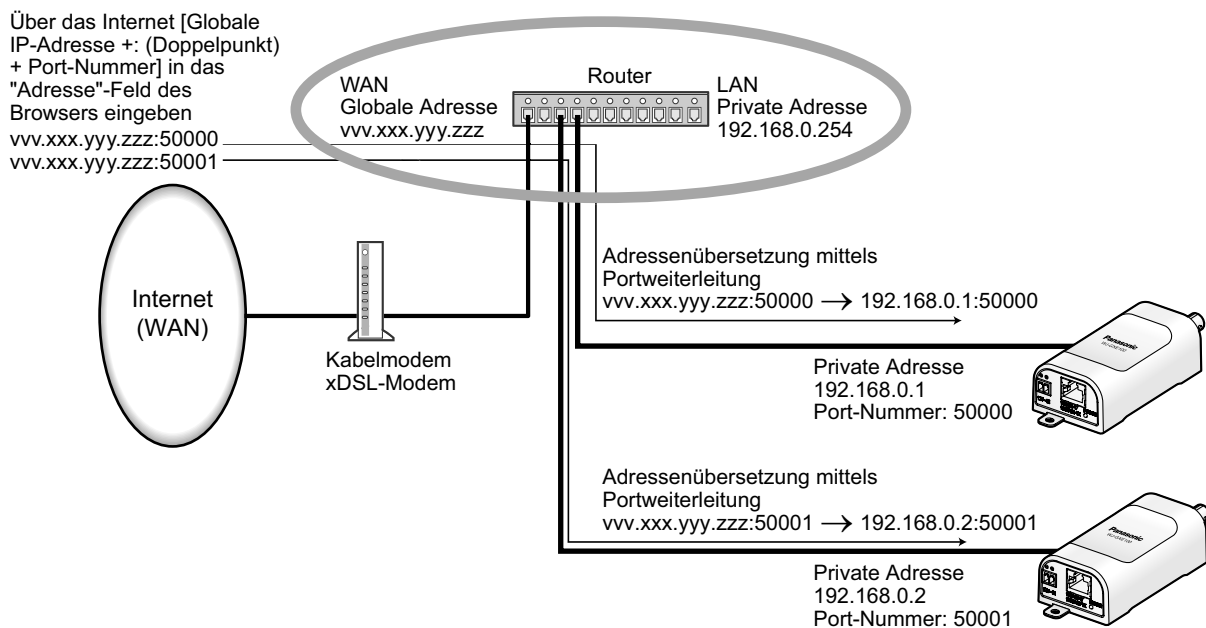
Über das Internet [Globale IP-Adresse +: (Doppelpunkt) + Port-Nummer] in das "Adresse"-Feld des Browsers eingeben
vvv.xxx.yyy.zzz:50000
vvv.xxx.yyy.zzz:50001

WAN
Globale Adresse
vvv.xxx.yyy.zzz

Router

LAN
Private Adresse
192.168.0.254

Internet
(WAN)

Kabelmodem
xDSL-Modem

Adressenübersetzung mittels Portweiterleitung
vvv.xxx.yyy.zzz:50000 $\longrightarrow$ 192.168.0.1:50000

Panasonic

Private Adresse
192.168.0.1
Port-Nummer: 50000

Adressenübersetzung mittels Portweiterleitung
vvv.xxx.yyy.zzz:50001 $\longrightarrow$ 192.168.0.2:50001

Panasonic

Private Adresse
192.168.0.2
Port-Nummer: 50001